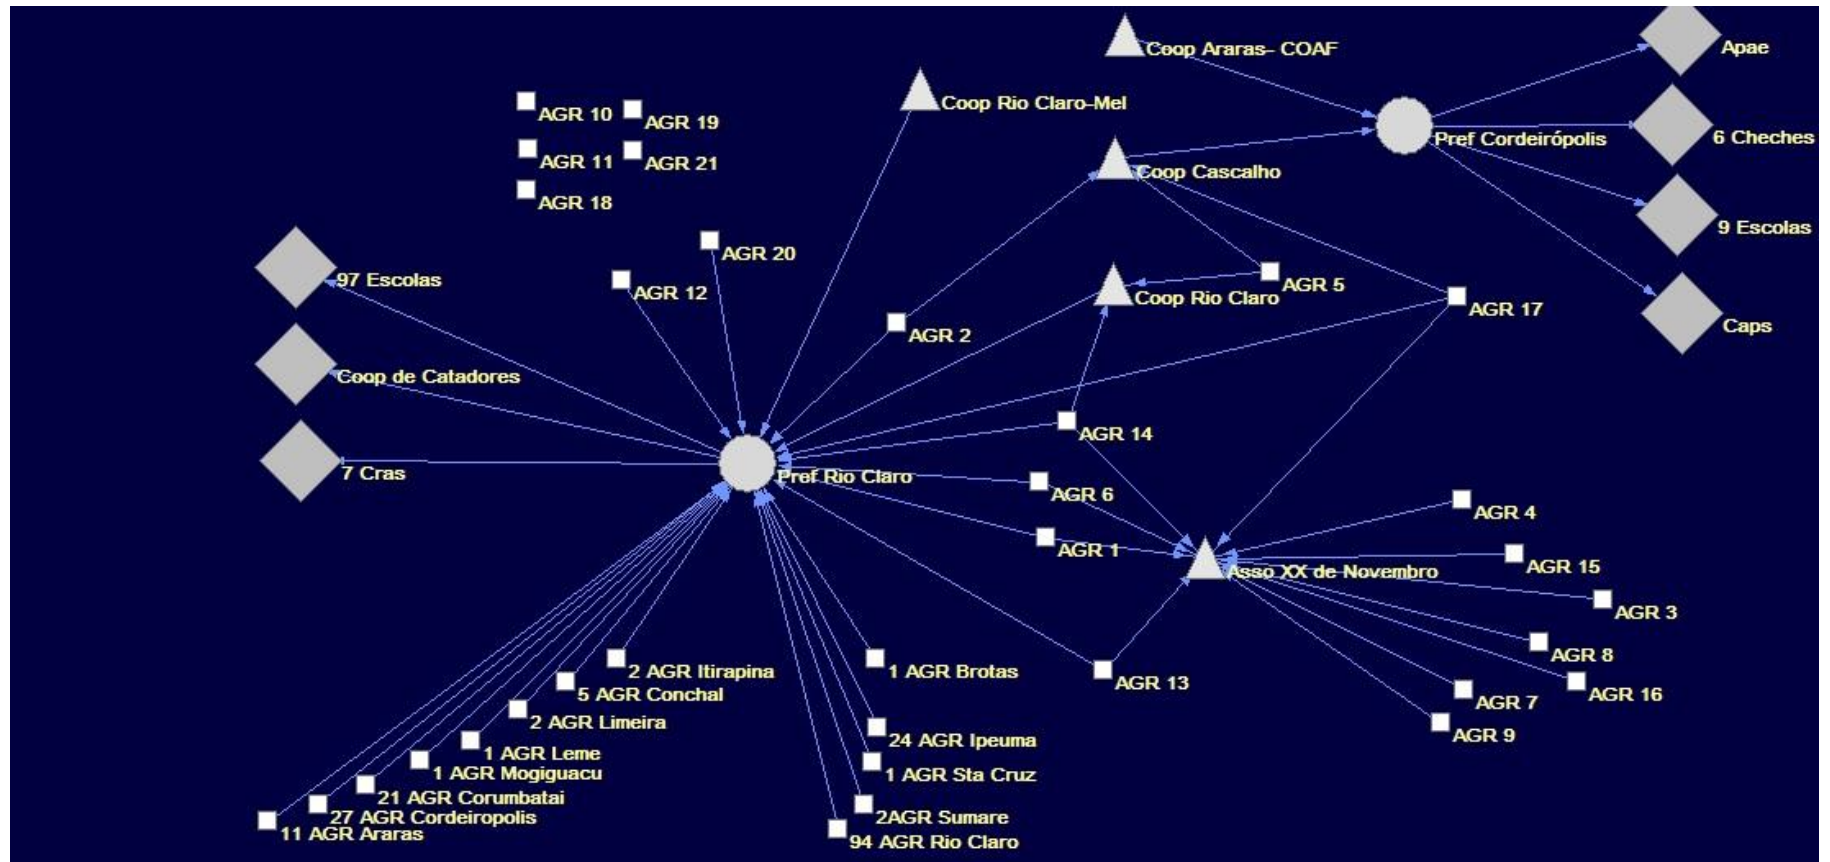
Coop Araras- COAF
Apae
Coop Rio Claro-Mel
Pref Cordeirópolis
6 Cheches
AGR 10
AGR 19
AGR 11
AGR 21
AGR 18
Coop Cascalho
9 Escolas
AGR 20
97 Escolas
AGR 12
AGR 5
Coop Rio Claro
AGR 17
Caps
AGR 2
Coop de Catadores
AGR 14
7 Cras
Pref Rio Claro
AGR 6
AGR 4
AGR 1
Asso XX de Novembro
AGR 15
AGR 3
AGR 8
AGR 16
AGR 7
AGR 9
AGR 13
2 AGR Itirapina
5 AGR Conchal
2 AGR Limeira
1 AGR Leme
1 AGR Mogiguacu
21 AGR Corumbatai
27 AGR Cordeiropolis
11 AGR Araras
1 AGR Brotas
24 AGR Ipeuma
1 AGR Sta Cruz
2AGR Sumare
94 AGR Rio Claro